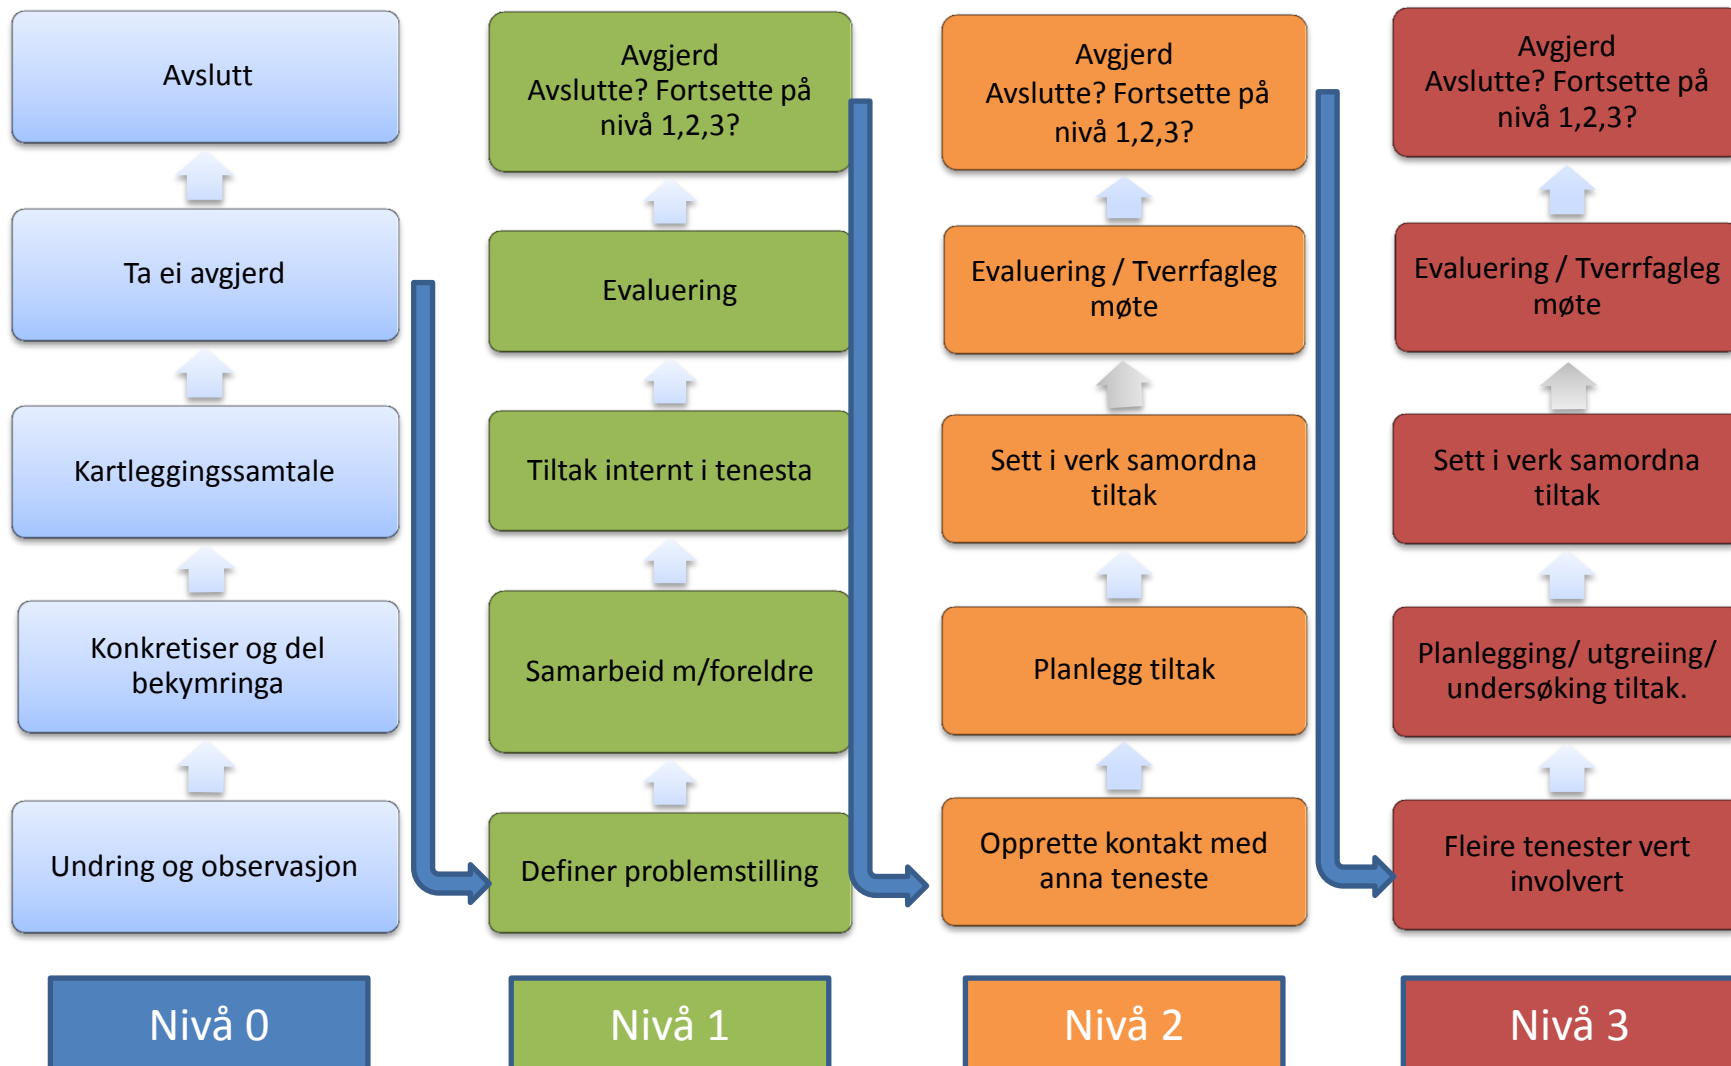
Avslutt

Ta ei avgjerd

Kartleggingssamtale

Konkretiser og del bekymringa

Undring og observasjon

Nivå 0

Avgjerd
Avslutte? Fortsette på nivå 1,2,3?

Evaluering

Tiltak internt i tenesta

Samarbeid m/foreldre

Definer problemstilling

Nivå 1

Avgjerd
Avslutte? Fortsette på nivå 1,2,3?

Evaluering / Tverrfagleg møte

Sett i verk samordna tiltak

Planlegg tiltak

Opprette kontakt med anna teneste

Nivå 2

Avgjerd
Avslutte? Fortsette på nivå 1,2,3?

Evaluering / Tverrfagleg møte

Sett i verk samordna tiltak

Planlegging/ utgreiing/ undersøking tiltak.

Fleire tenester vert involvert

Nivå 3